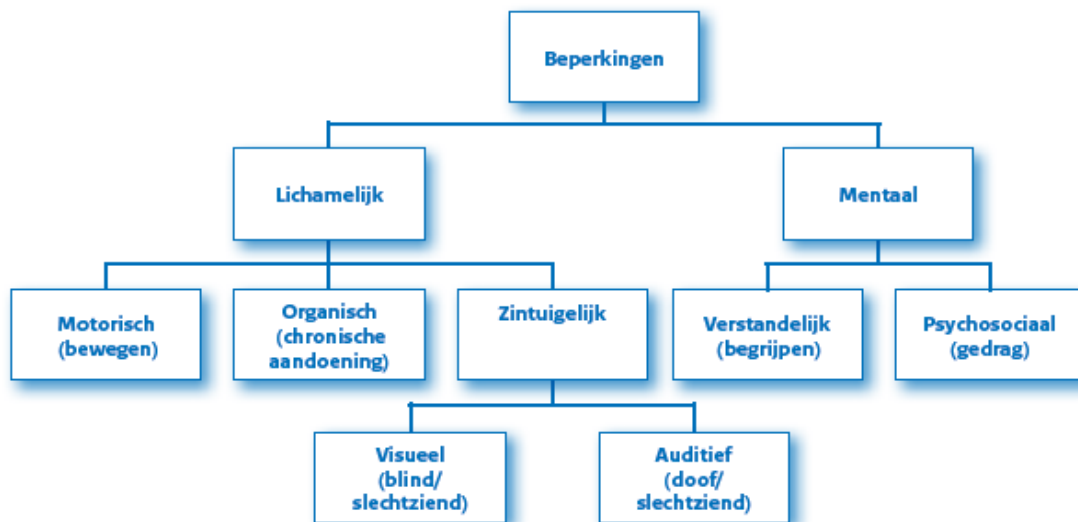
Beperkingen

Lichamelijk

Mentaal

Motorisch (bewegen)

Organisch (chronische aandoening)

Zintuigelijk

Verstandelijk (begrijpen)

Psychosociaal (gedrag)

Visueel (blind/ slechtziend)

Auditief (doof/ slechtziend)